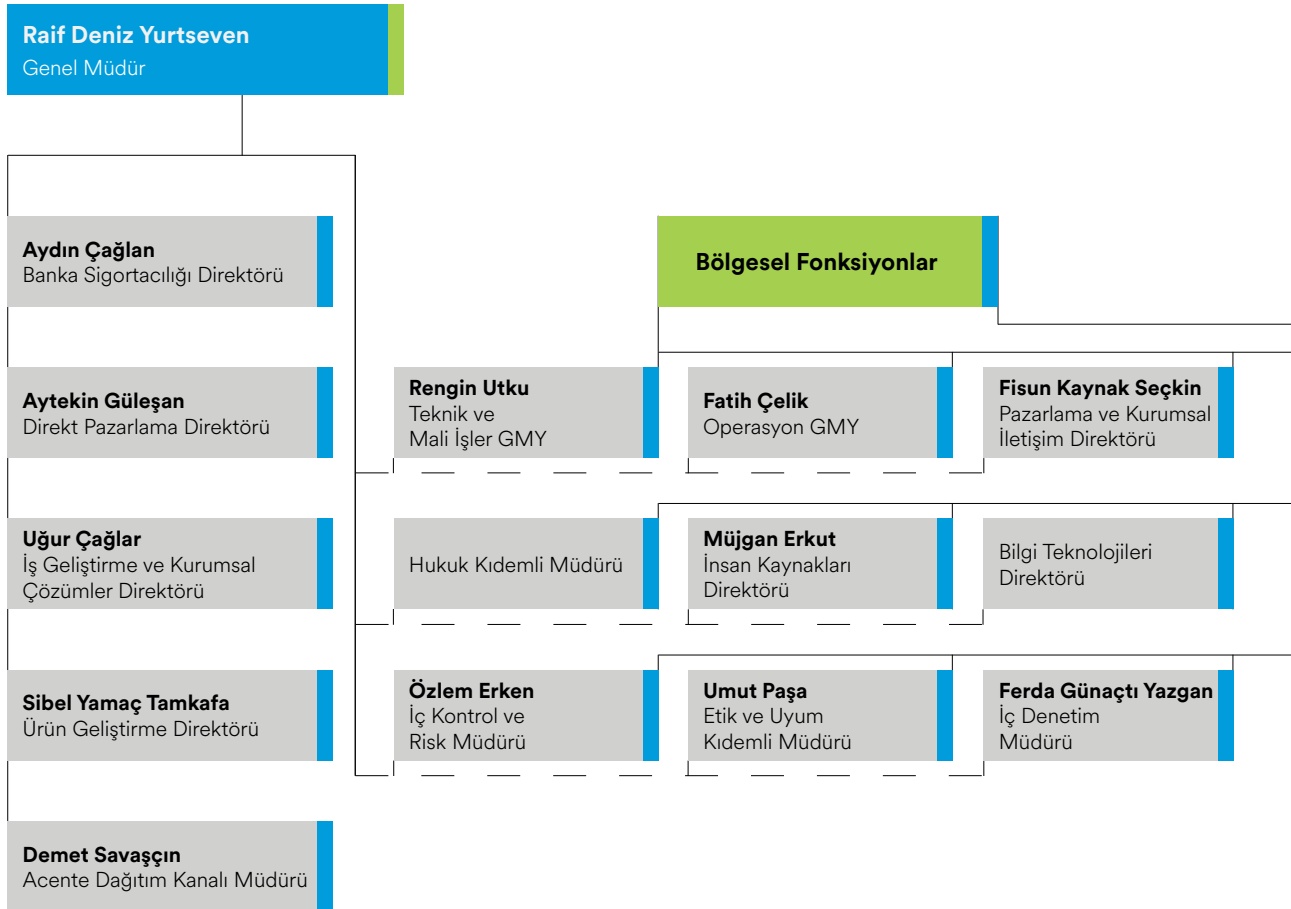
**Raif Deniz Yurtseven**
Genel Müdür

**Aydın Çağlan**
Banka Sigortacılığı Direktörü

**Aytekin Güleşan**
Direkt Pazarlama Direktörü

**Uğur Çağlar**
İş Geliştirme ve Kurumsal Çözümler Direktörü

**Sibel Yamaç Tamkafa**
Ürün Geliştirme Direktörü

**Demet Savaşçın**
Acente Dağıtım Kanalı Müdürü

**Bölgesel Fonksiyonlar**

**Rengin Utku**
Teknik ve Mali İşler GMY

**Fatih Çelik**
Operasyon GMY

**Fisun Kaynak Seçkin**
Pazarlama ve Kurumsal İletişim Direktörü

Hukuk Kıdemli Müdürü

**Müjgan Erkut**
İnsan Kaynakları Direktörü

Bilgi Teknolojileri Direktörü

**Özlem Erken**
İç Kontrol ve Risk Müdürü

**Umut Paşa**
Etik ve Uyum Kıdemli Müdürü

**Ferda Günaçtı Yazgan**
İç Denetim Müdürü